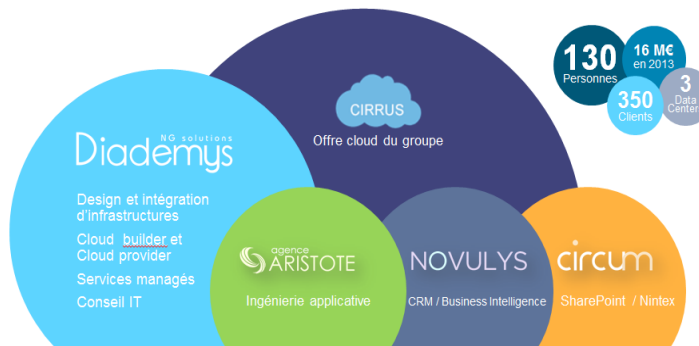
130
Personnes

16 M€
en 2013

350
Clients

3
Data
Center

CIRRUS
Offre cloud du groupe

NG solutions
Diademys

Design et intégration d'infrastructures
Cloud builder et Cloud provider
Services managés
Conseil IT

agence
ARISTOTE
Ingénierie applicative

NOVULYS
CRM / Business Intelligence

circum
SharePoint / Nintex